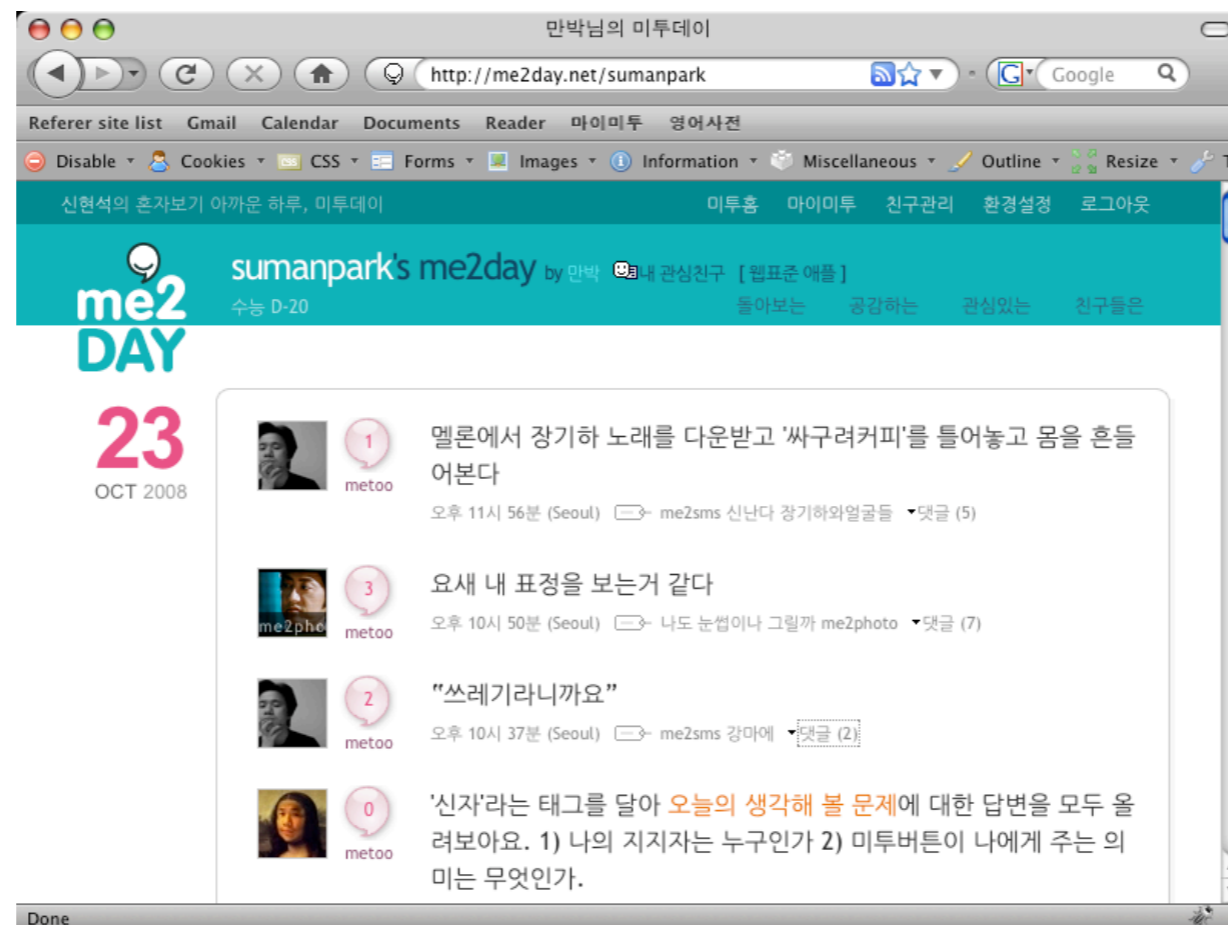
만박님의 미투데이

http://me2day.net/sumanpark
Google

Referer site list Gmail Calendar Documents Reader 마이미투 영어사전

Disable Cookies CSS Forms Images Information Miscellaneous Outline Resize

신현석의 혼자보기 아까운 하루, 미투데이
미투홈 마이미투 친구관리 환경설정 로그아웃

me2 DAY

sumanpark's me2day by 만박 내 관심친구 [ 웹표준 애플 ]
수능 D-20
돌아보는 공감하는 관심있는 친구들은

23
OCT 2008

1
metoo
멜론에서 장기하 노래를 다운받고 '싸구려커피'를 틀어놓고 몸을 흔들어본다
오후 11시 56분 (Seoul) me2sms 신난다 장기하와얼굴들 댓글 (5)

me2pho
3
metoo
요새 내 표정을 보는거 같다
오후 10시 50분 (Seoul) 나도 눈썹이나 그릴까 me2photo 댓글 (7)

2
metoo
"쓰레기라니까요"
오후 10시 37분 (Seoul) me2sms 강마에 댓글 (2)

0
metoo
'신자'라는 태그를 달아 오늘의 생각해 볼 문제에 대한 답변을 모두 올려보아요. 1) 나의 지지자는 누구인가 2) 미투버튼이 나에게 주는 의미는 무엇인가.

Done